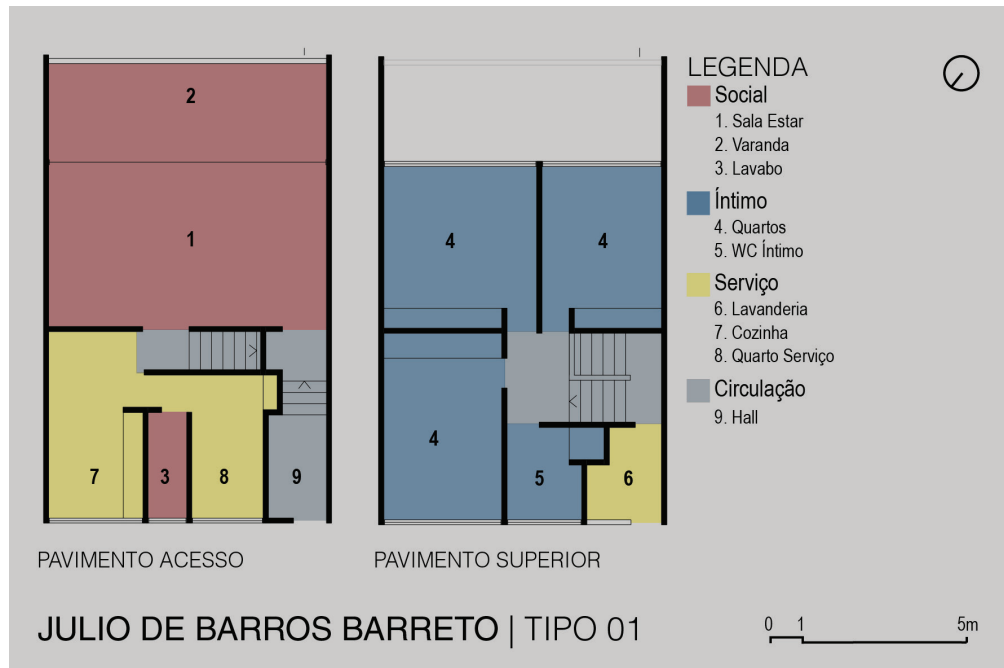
2

1

7 3 8 9

PAVIMENTO ACESSO

4 4

4

5 6

PAVIMENTO SUPERIOR

LEGENDA
Social
1. Sala Estar
2. Varanda
3. Lavabo
Íntimo
4. Quartos
5. WC Íntimo
Serviço
6. Lavanderia
7. Cozinha
8. Quarto Serviço
Circulação
9. Hall

JULIO DE BARROS BARRETO | TIPO 01

0 1 5m